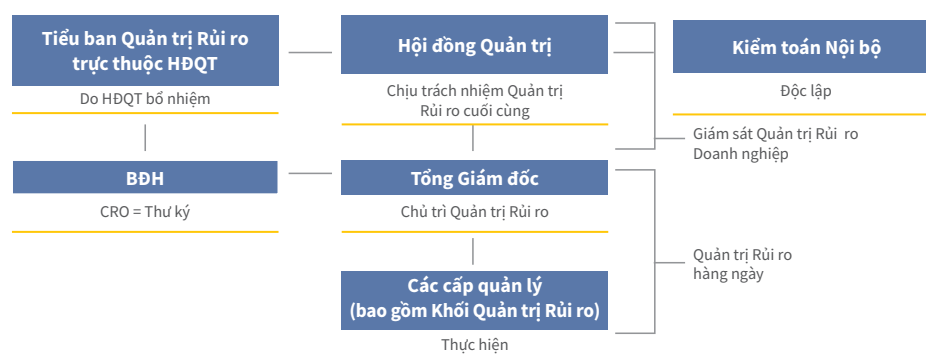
Tiểu ban Quản trị Rủi ro trực thuộc HĐQT

Do HĐQT bổ nhiệm

Hội đồng Quản trị

Chịu trách nhiệm Quản trị Rủi ro cuối cùng

Kiểm toán Nội bộ

Độc lập

Giám sát Quản trị Rủi ro Doanh nghiệp

BĐH

CRO = Thư ký

Tổng Giám đốc

Chủ trì Quản trị Rủi ro

Quản trị Rủi ro hàng ngày

Các cấp quản lý (bao gồm Khối Quản trị Rủi ro)

Thực hiện